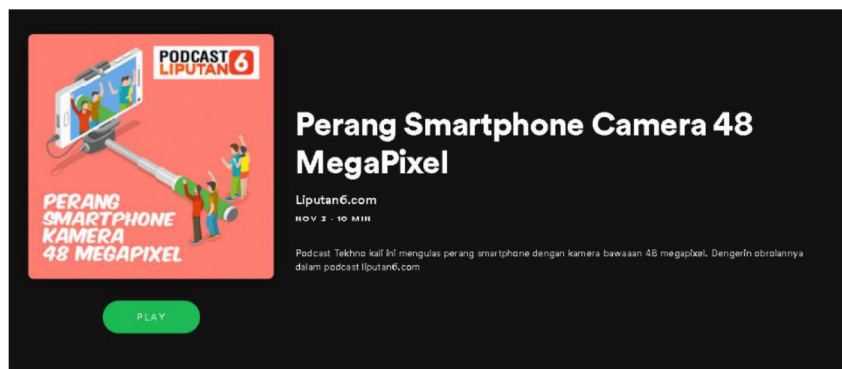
PODCAST LIPUTAN6

PERANG SMARTPHONE KAMERA 48 MEGAPIXEL

PLAY

Perang Smartphone Camera 48 MegaPixel

Liputan6.com

NOV 3 · 10 MIN

Podcast Tekhno kali ini mengulas perang smartphone dengan kamera bawaaan 48 megapixel. Dengerin obrolannya dalam podcast liputan6.com